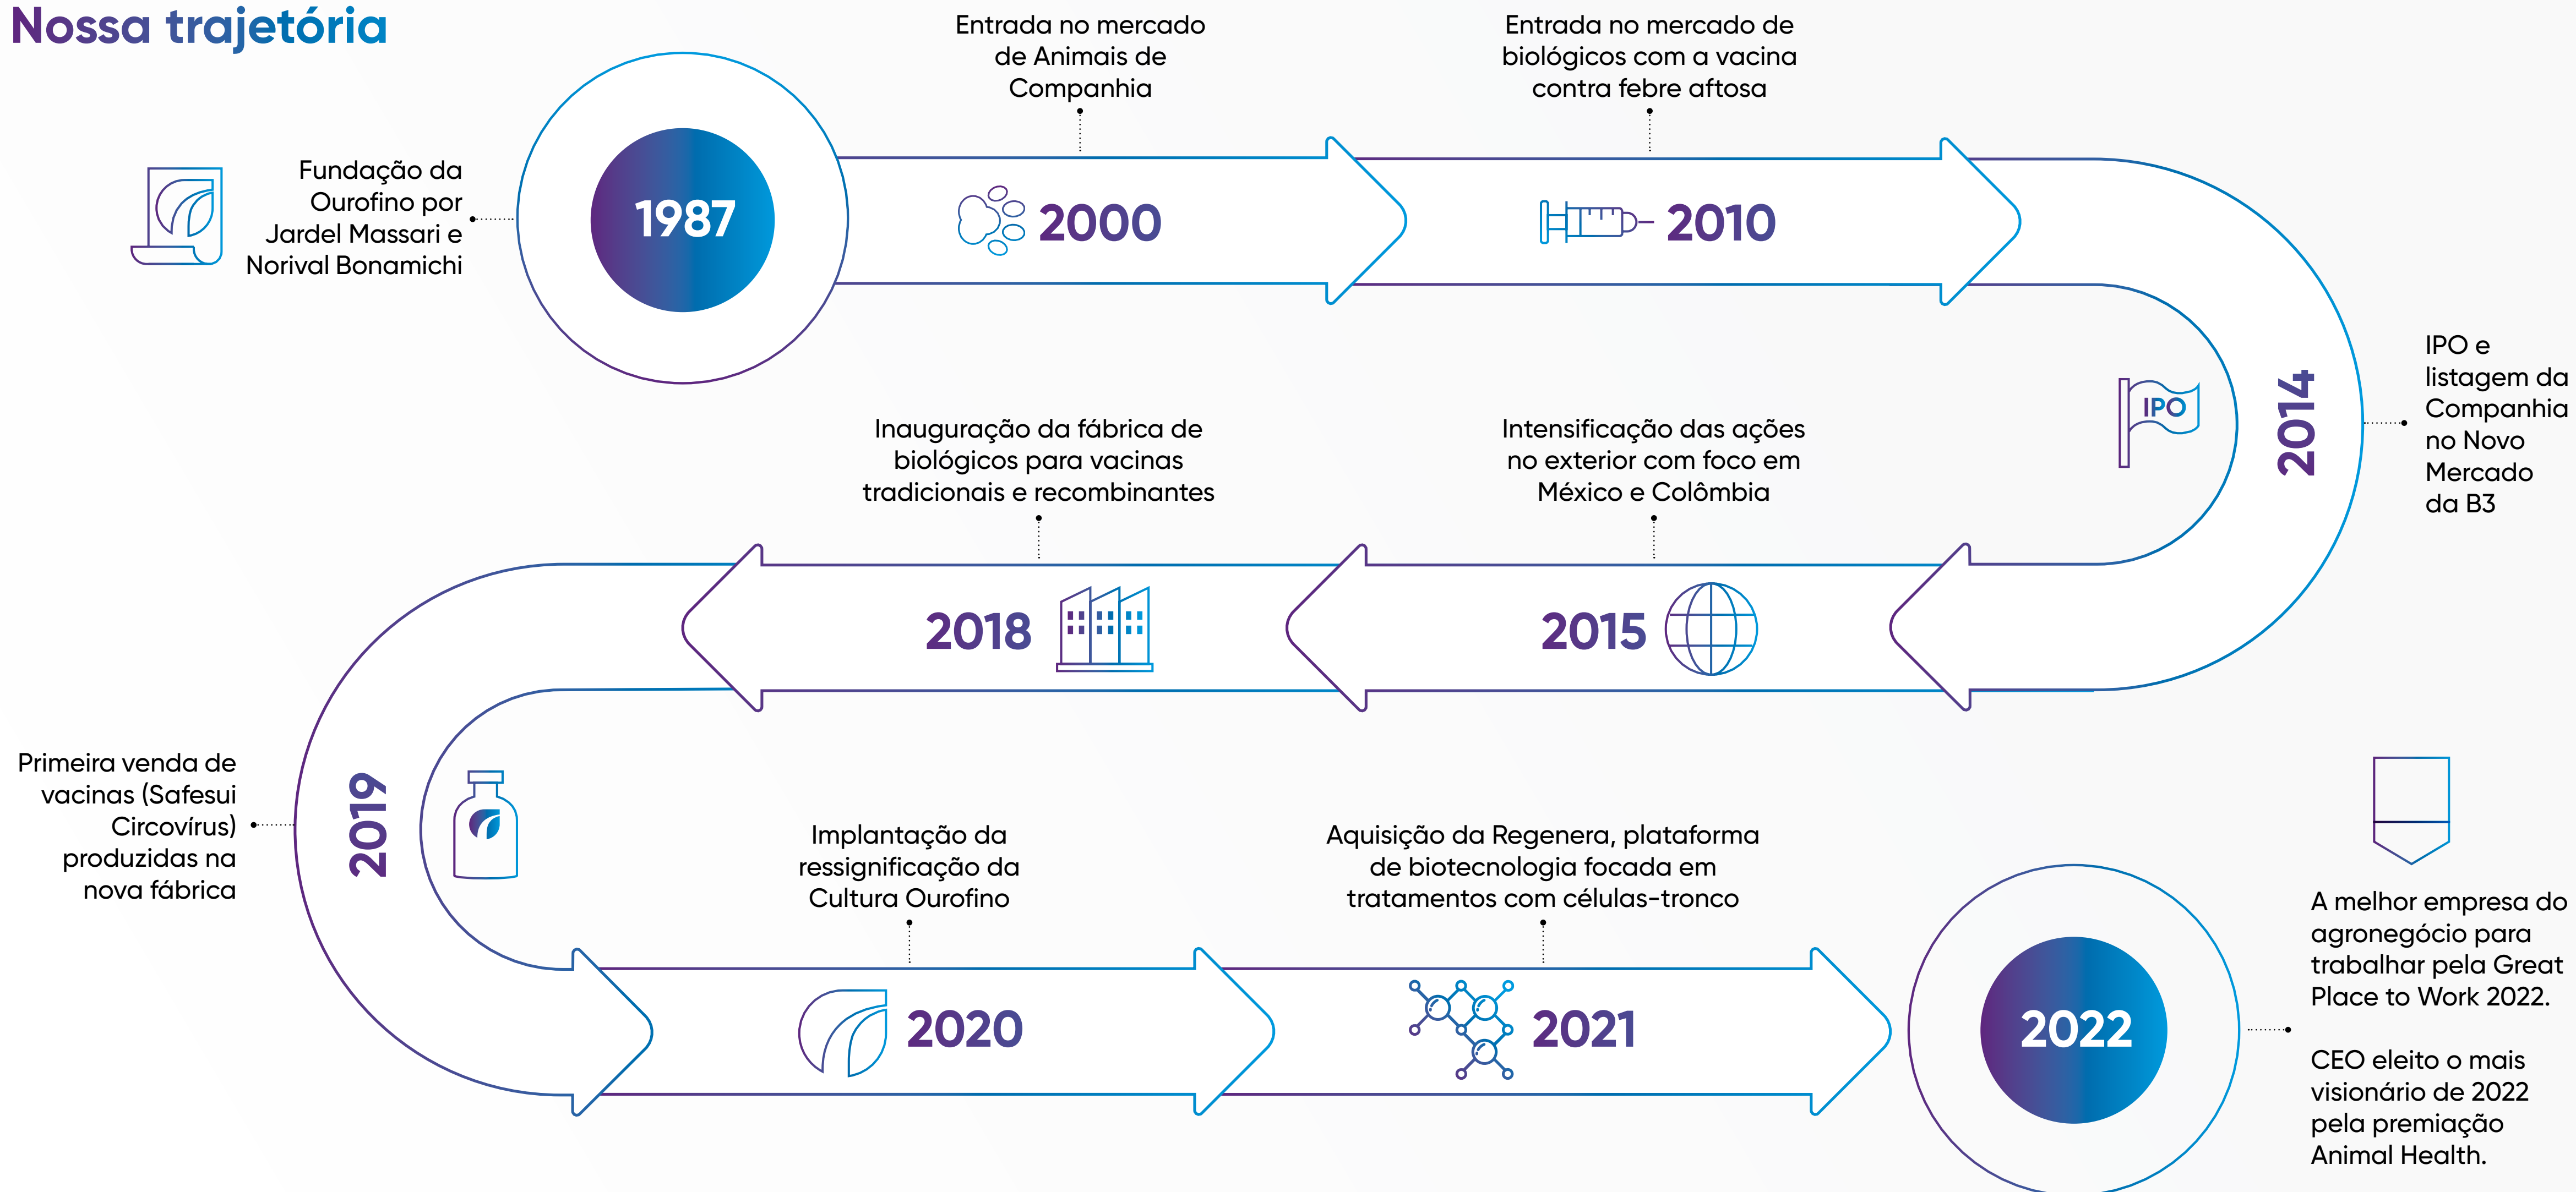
Nossa trajetória

Fundação da Ourofino por Jardel Massari e Norival Bonamichi

1987

Entrada no mercado de Animais de Companhia

2000

Entrada no mercado de biológicos com a vacina contra febre aftosa

2010

IPO

2014

IPO e listagem da Companhia no Novo Mercado da B3

Inauguração da fábrica de biológicos para vacinas tradicionais e recombinantes

2018

Intensificação das ações no exterior com foco em México e Colômbia

2015

Primeira venda de vacinas (Safesui Circovírus) produzidas na nova fábrica

2019

Implantação da ressignificação da Cultura Ourofino

2020

Aquisição da Regenera, plataforma de biotecnologia focada em tratamentos com células-tronco

2021

2022

A melhor empresa do agronegócio para trabalhar pela Great Place to Work 2022.

CEO eleito o mais visionário de 2022 pela premiação Animal Health.